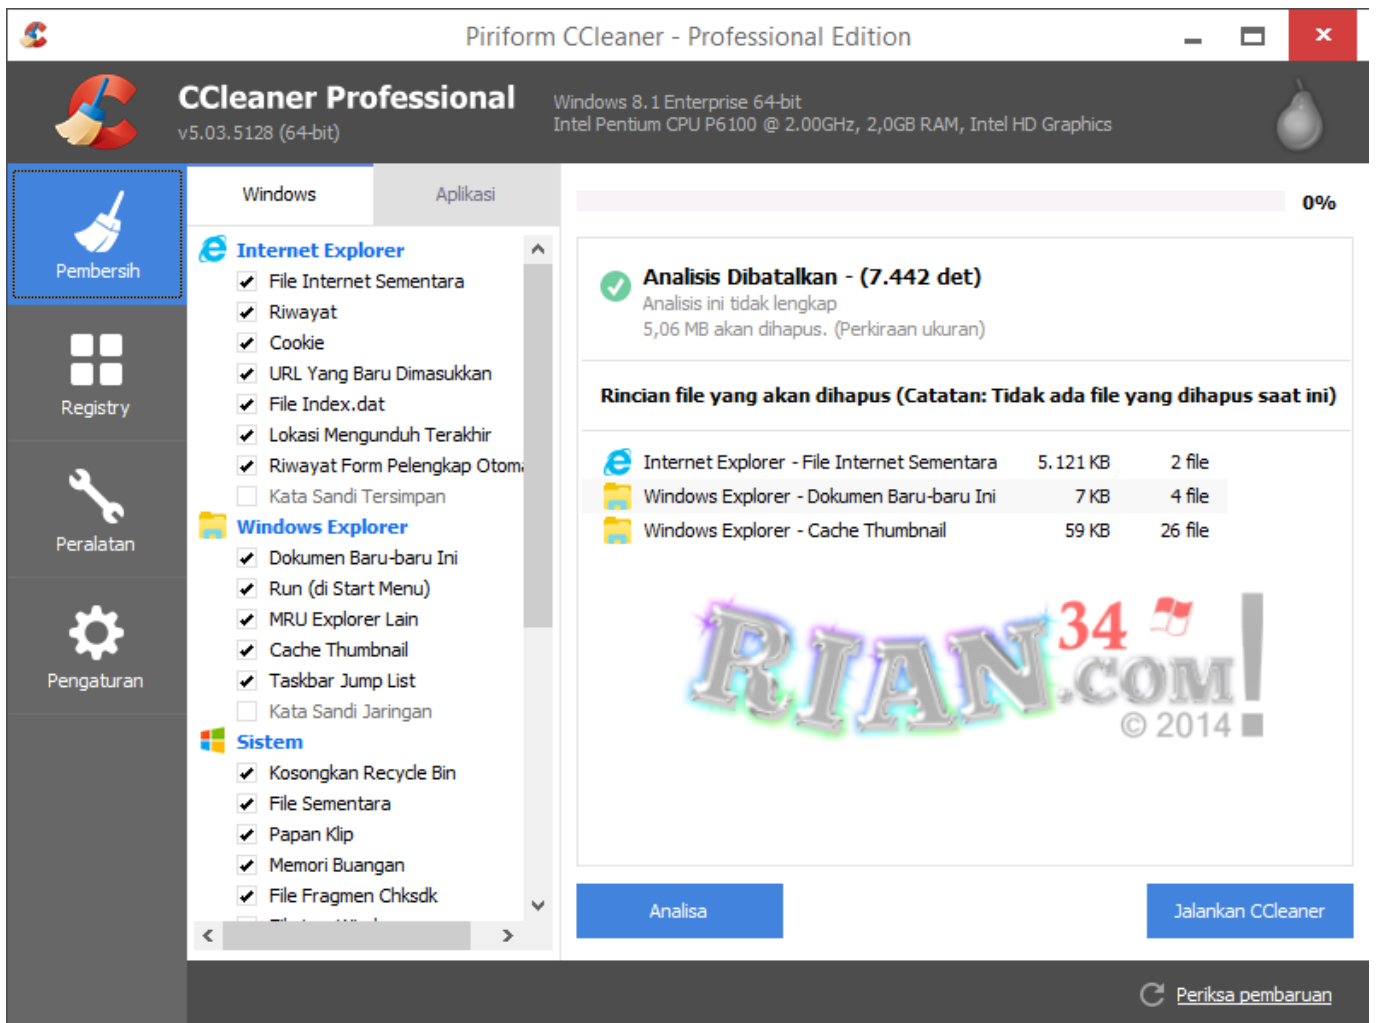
Piriform CCleaner - Professional Edition

CCleaner Professional
v5.03.5128 (64-bit)

Windows 8.1 Enterprise 64-bit
Intel Pentium CPU P6100 @ 2.00GHz, 2,0GB RAM, Intel HD Graphics

Pembersih
Registry
Peralatan
Pengaturan

Windows
Aplikasi

Internet Explorer
File Internet Sementara
Riwayat
Cookie
URL Yang Baru Dimasukkan
File Index.dat
Lokasi Mengunduh Terakhir
Riwayat Form Pelengkap Otom
Kata Sandi Tersimpan
Windows Explorer
Dokumen Baru-baru Ini
Run (di Start Menu)
MRU Explorer Lain
Cache Thumbnail
Taskbar Jump List
Kata Sandi Jaringan
Sistem
Kosongkan Recycle Bin
File Sementara
Papan Klip
Memori Buangan
File Fragmen Chksdk
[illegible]

0%

Analisis Dibatalkan - (7.442 det)
Analisis ini tidak lengkap
5,06 MB akan dihapus. (Perkiraan ukuran)

Rincian file yang akan dihapus (Catatan: Tidak ada file yang dihapus saat ini)

| Internet Explorer - File Internet Sementara | 5.121 KB | 2 file |
|---|---|---|
| Windows Explorer - Dokumen Baru-baru Ini | 7 KB | 4 file |
| Windows Explorer - Cache Thumbnail | 59 KB | 26 file |

RIAN34.COM!
© 2014

Analisa
Jalankan CCleaner

Periksa pembaruan